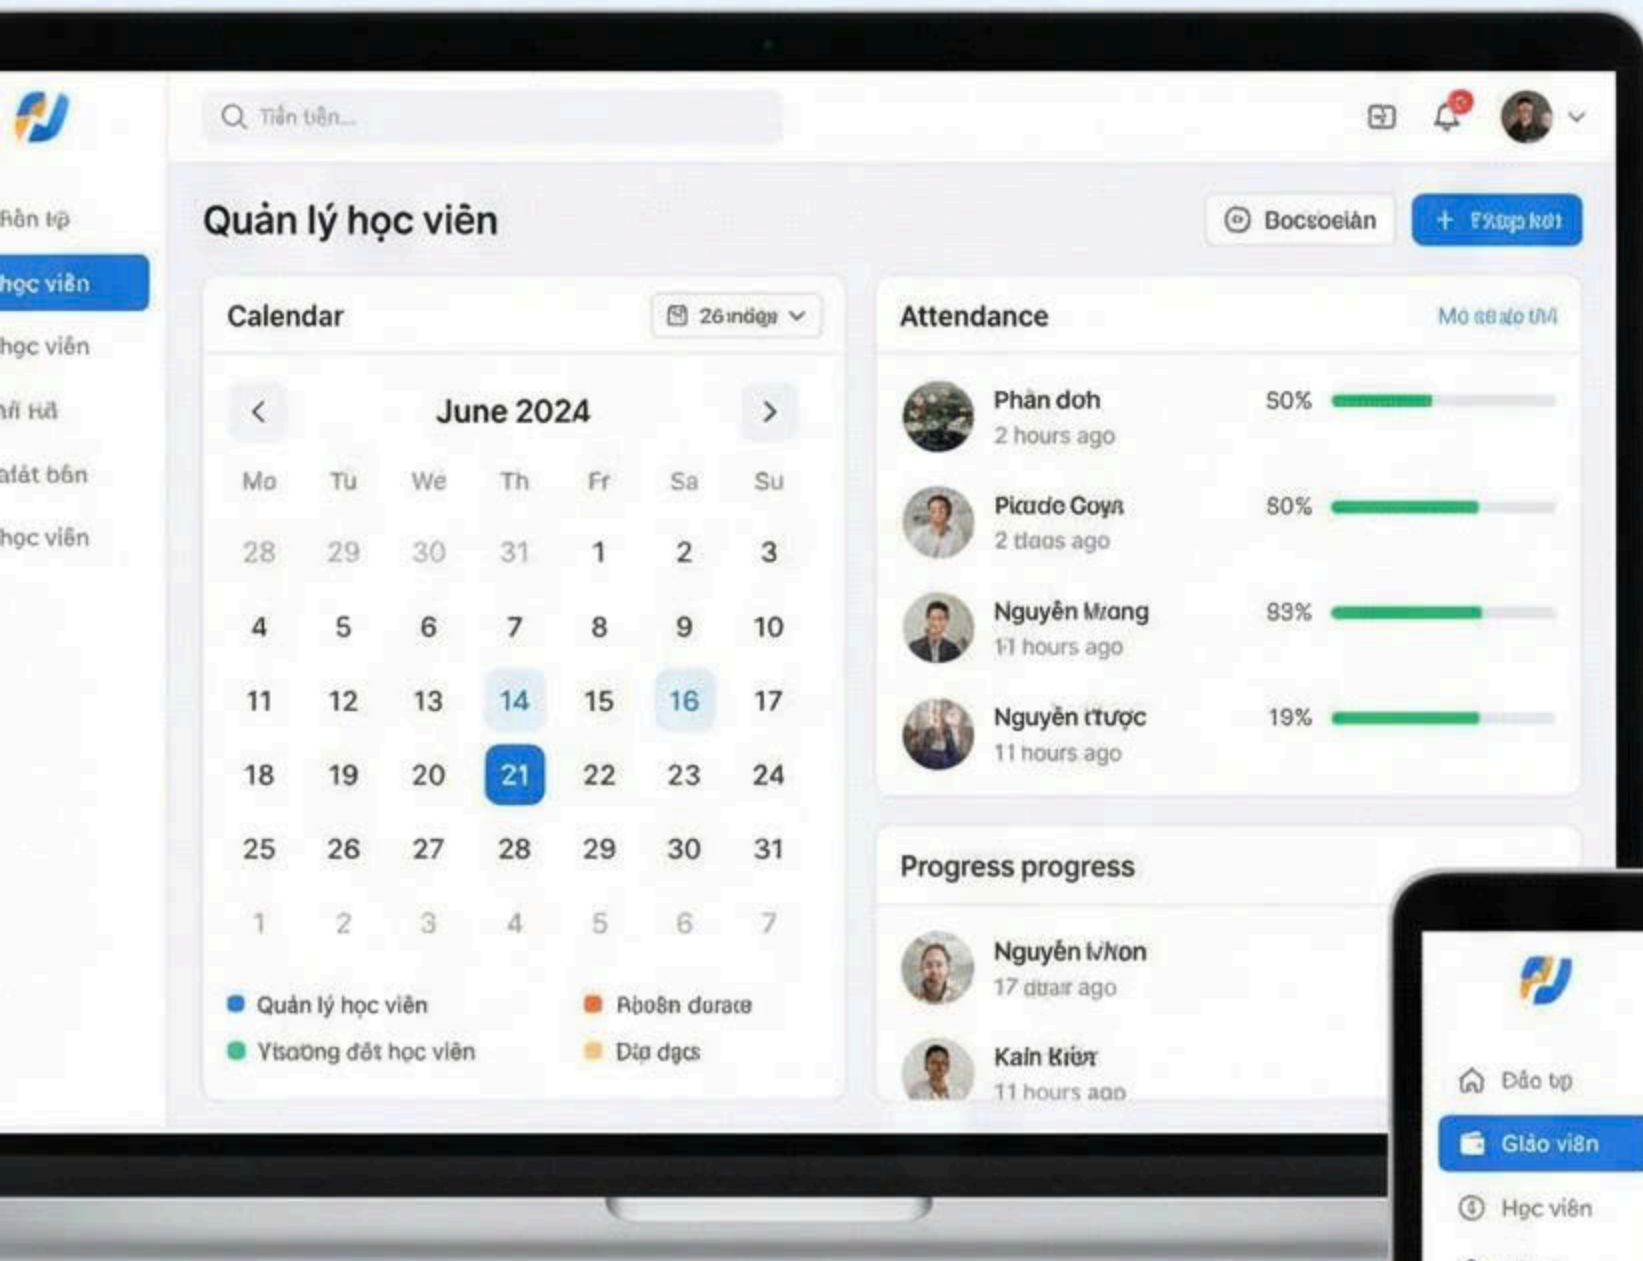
Tiền tiền...

hôn tọ
học viên
học viên
ải Hà
alát bán
học viên

Quản lý học viên

Bocsoeián
+ Fxap kơt

Calendar
26 indga

June 2024

| Mo | Tu | We | Th | Fr | Sa | Su |
|---|---|---|---|---|---|---|
| 28 | 29 | 30 | 31 | 1 | 2 | 3 |
| 4 | 5 | 6 | 7 | 8 | 9 | 10 |
| 11 | 12 | 13 | 14 | 15 | 16 | 17 |
| 18 | 19 | 20 | 21 | 22 | 23 | 24 |
| 25 | 26 | 27 | 28 | 29 | 30 | 31 |
| 1 | 2 | 3 | 4 | 5 | 6 | 7 |

Quản lý học viên
Rboõn durace
Visaong đốt học viên
Dịa dạcs

Attendance
Mo aaalo thi

Phàn doh
2 hours ago
50%

Picude Coyn
2 tlaos ago
80%

Nguyễn Mang
11 hours ago
83%

Nguyễn ttược
11 hours ago
19%

Progress progress

Nguyễn lvNon
17 dtrar ago

Kaln Kiên
11 hours ago

Đảo tọ
Giảo viên
Học viên